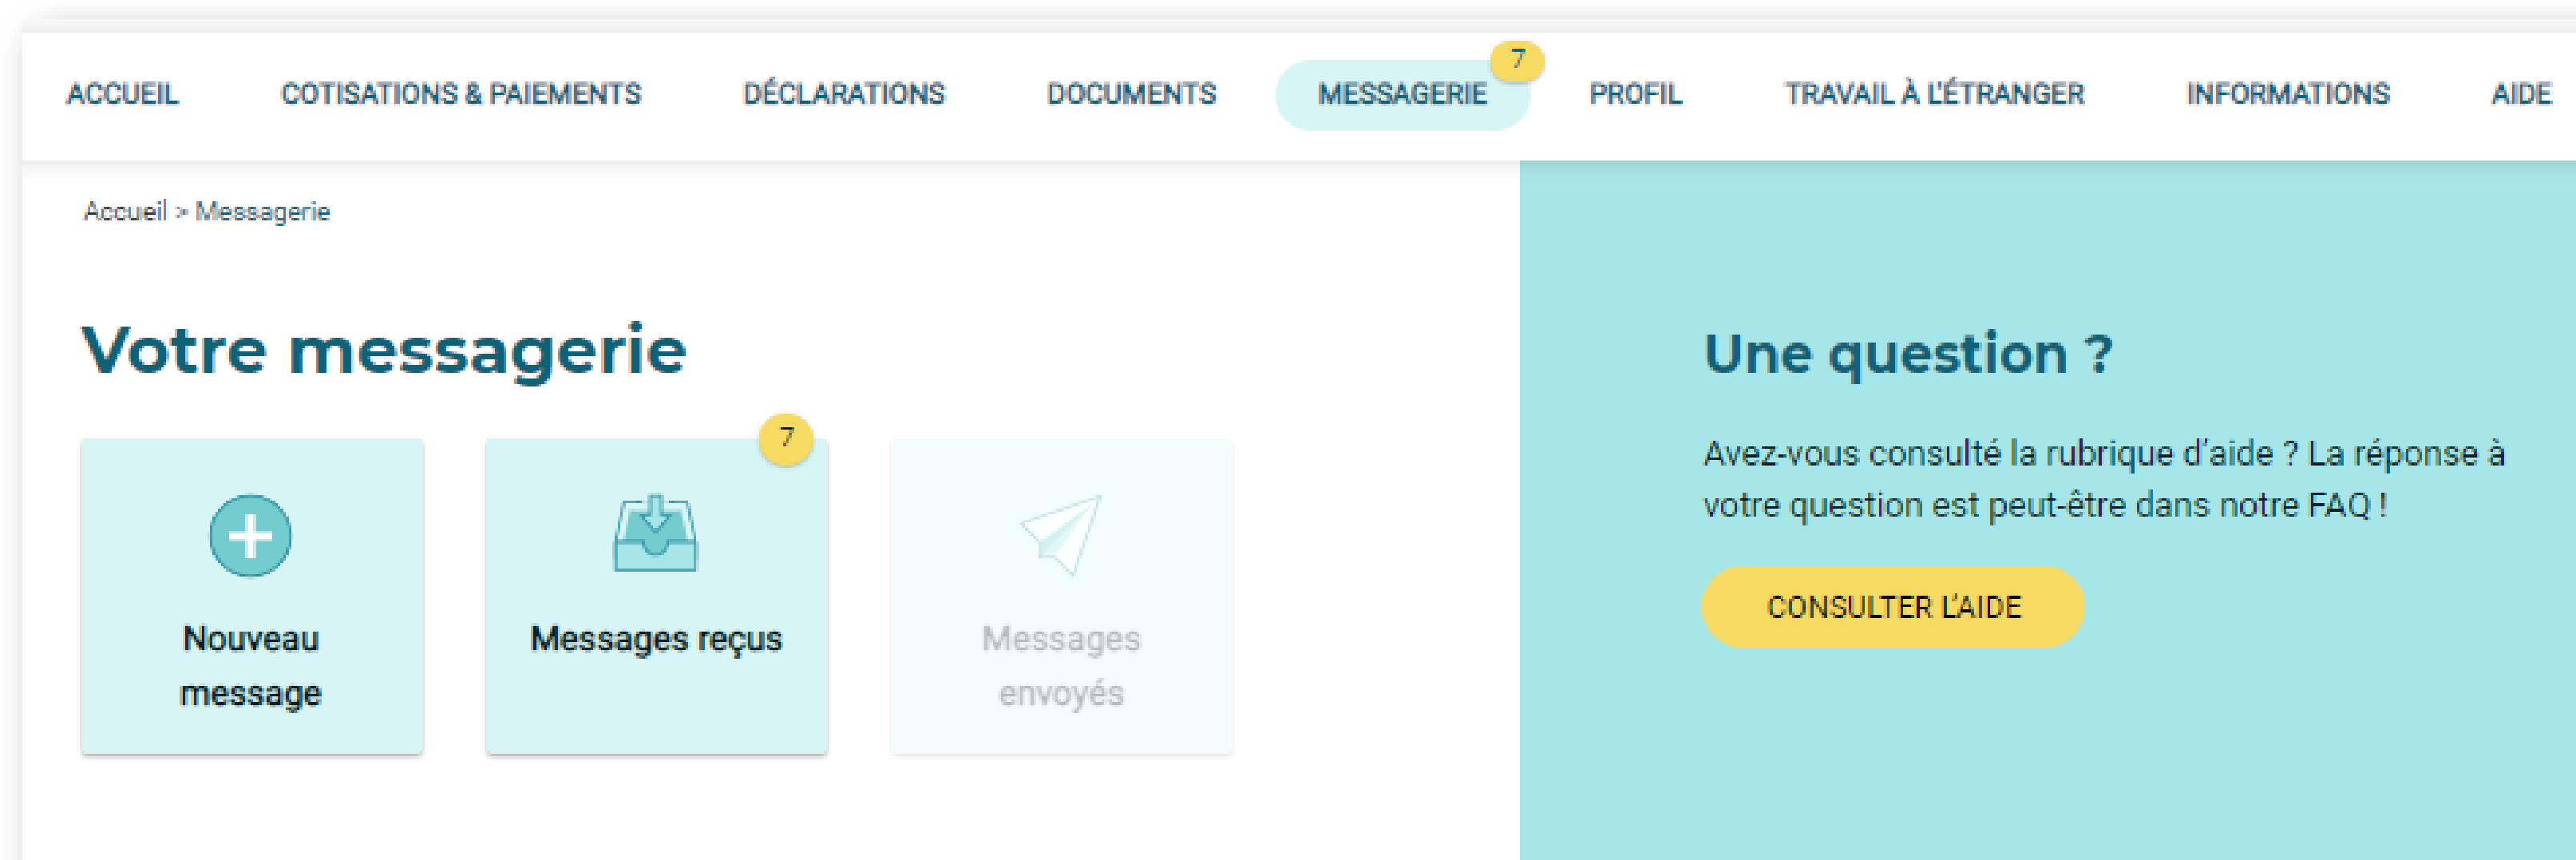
ACCUEIL COTISATIONS & PAIEMENTS DÉCLARATIONS DOCUMENTS MESSAGERIE 7 PROFIL TRAVAIL À L'ÉTRANGER INFORMATIONS AIDE

Accueil > Messagerie

Votre messagerie

Nouveau message

7
Messages reçus

Messages envoyés

Une question ?

Avez-vous consulté la rubrique d'aide ? La réponse à votre question est peut-être dans notre FAQ !

CONSULTER L'AIDE